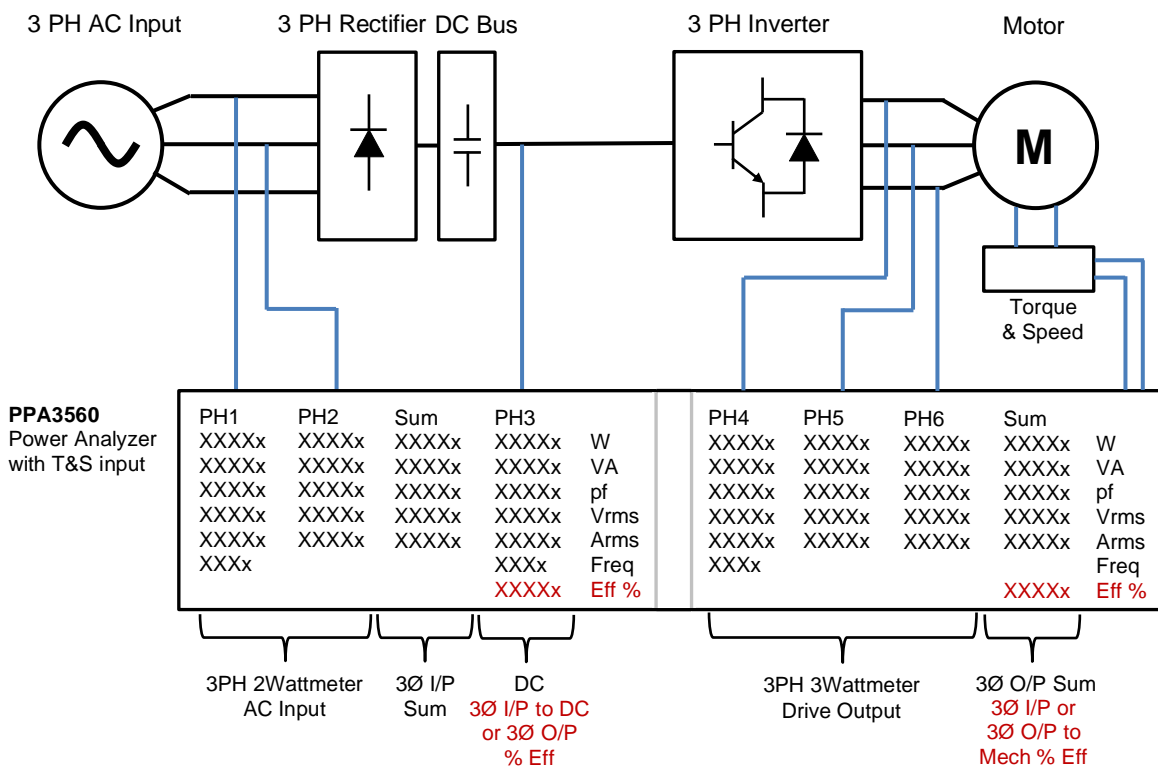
3 PH AC Input
3 PH Rectifier
DC Bus
3 PH Inverter
Motor

M

Torque & Speed

PPA3560
Power Analyzer with T&S input

| PH1 | PH2 | Sum | PH3 | |
|---|---|---|---|---|
| XXXXx | XXXXx | XXXXx | XXXXx | W |
| XXXXx | XXXXx | XXXXx | XXXXx | VA |
| XXXXx | XXXXx | XXXXx | XXXXx | pf |
| XXXXx | XXXXx | XXXXx | XXXXx | Vrms |
| XXXXx | XXXXx | XXXXx | XXXXx | Arms |
| XXXx | | | XXXx | Freq |
| | | | XXXXx | Eff % |

| PH4 | PH5 | PH6 | Sum | |
|---|---|---|---|---|
| XXXXx | XXXXx | XXXXx | XXXXx | W |
| XXXXx | XXXXx | XXXXx | XXXXx | VA |
| XXXXx | XXXXx | XXXXx | XXXXx | pf |
| XXXXx | XXXXx | XXXXx | XXXXx | Vrms |
| XXXXx | XXXXx | XXXXx | XXXXx | Arms |
| XXXx | | | | Freq |
| | | | XXXXx | Eff % |

3PH 2Wattmeter AC Input
3Ø I/P Sum
DC
3Ø I/P to DC or 3Ø O/P % Eff
3PH 3Wattmeter Drive Output
3Ø O/P Sum
3Ø I/P or 3Ø O/P to Mech % Eff